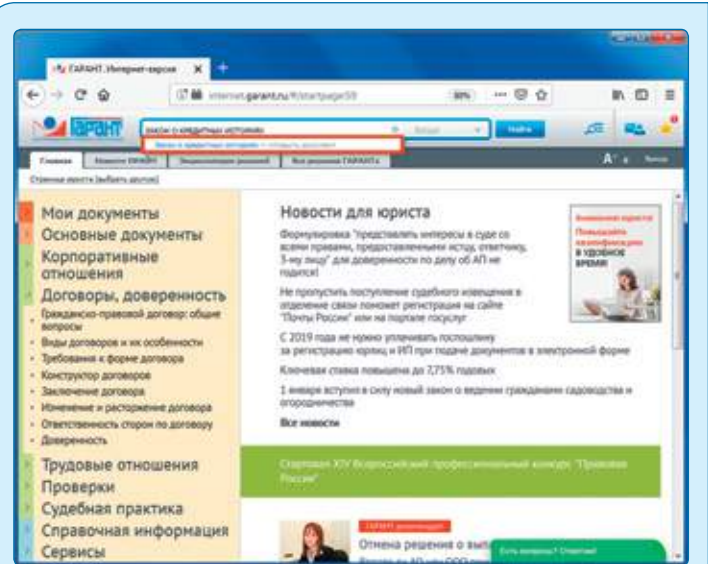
ГАРАНТ. Интернет-версия ×

internet.garant.ru/#/startpage/0

ГАРАНТ

закон о кредитных историях

Найти

Главная

Мои документы
Основные документы
Корпоративные отношения
Договоры, доверенность
Гражданско-правовой договор: общие вопросы
Виды договоров и их особенности
Требования к форме договора
Конструктор договоров
Заключение договора
Изменение и расторжение договора
Ответственность сторон по договору
Доверенность
Трудовые отношения
Проверки
Судебная практика
Справочная информация
Сервисы

Новости для юриста

Формулировка "представлять интересы в суде со всеми правами, предоставленными истцу, ответчику, 3-му лицу" для доверенности по делу об АП не подойдет

Не пропустить поступление судебного извещения в отделение связи поможет регистрация на сайте "Почты России" или на портале госуслуг

С 2019 года не нужно уплачивать госпошлину за регистрацию юрлиц и ИП при подаче документов в электронной форме

Ключевая ставка повышена до 7,75% годовых

1 января вступил в силу новый закон о ведении гражданами садоводства и огородничества

Все новости

Стартовал XV Всероссийский профессиональный конкурс "Правовая Россия"

В УДОБНОЕ ВРЕМЯ!

ГАРАНТ рекомендует

Отмена решения о вы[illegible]

Есть вопросы? Ответим!